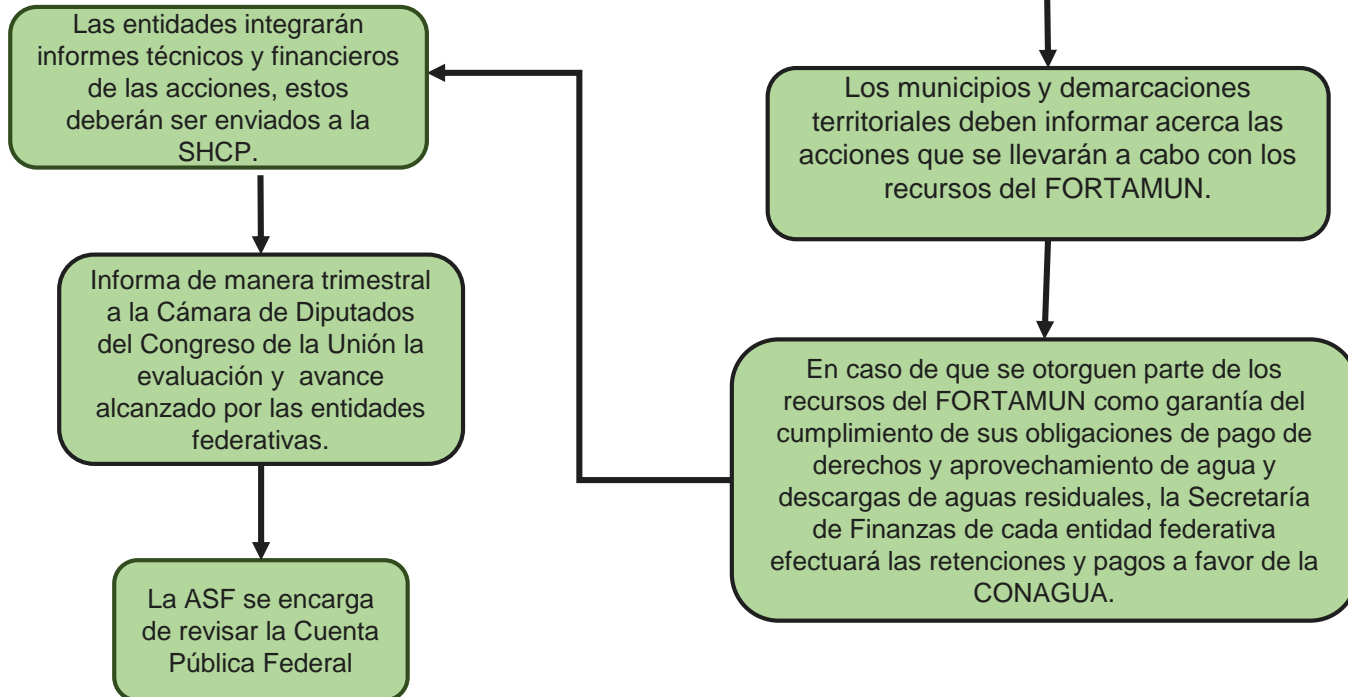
Las entidades integrarán informes técnicos y financieros de las acciones, estos deberán ser enviados a la SHCP.

Informa de manera trimestral a la Cámara de Diputados del Congreso de la Unión la evaluación y avance alcanzado por las entidades federativas.

La ASF se encarga de revisar la Cuenta Pública Federal

Los municipios y demarcaciones territoriales deben informar acerca las acciones que se llevarán a cabo con los recursos del FORTAMUN.

En caso de que se otorguen parte de los recursos del FORTAMUN como garantía del cumplimiento de sus obligaciones de pago de derechos y aprovechamiento de agua y descargas de aguas residuales, la Secretaría de Finanzas de cada entidad federativa efectuará las retenciones y pagos a favor de la CONAGUA.